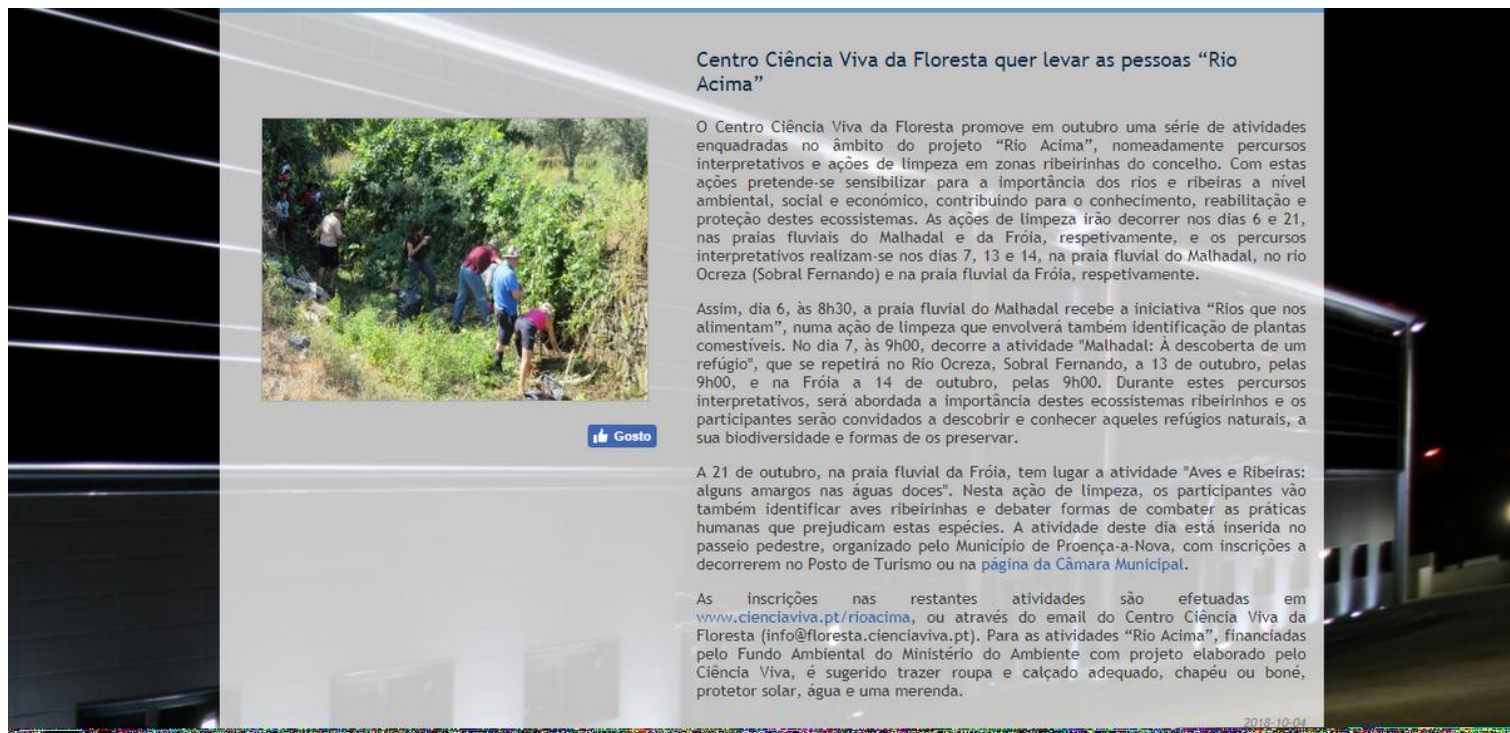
Centro Ciência Viva da Floresta quer levar as pessoas “Rio Acima”

Gosto

O Centro Ciência Viva da Floresta promove em outubro uma série de atividades enquadradas no âmbito do projeto “Rio Acima”, nomeadamente percursos interpretativos e ações de limpeza em zonas ribeirinhas do concelho. Com estas ações pretende-se sensibilizar para a importância dos rios e ribeiras a nível ambiental, social e económico, contribuindo para o conhecimento, reabilitação e proteção destes ecossistemas. As ações de limpeza irão decorrer nos dias 6 e 21, nas praias fluviais do Malhadal e da Fróia, respetivamente, e os percursos interpretativos realizam-se nos dias 7, 13 e 14, na praia fluvial do Malhadal, no rio Ocreza (Sobral Fernando) e na praia fluvial da Fróia, respetivamente.

Assim, dia 6, às 8h30, a praia fluvial do Malhadal recebe a iniciativa “Rios que nos alimentam”, numa ação de limpeza que envolverá também identificação de plantas comestíveis. No dia 7, às 9h00, decorre a atividade "Malhadal: À descoberta de um refúgio", que se repetirá no Rio Ocreza, Sobral Fernando, a 13 de outubro, pelas 9h00, e na Fróia a 14 de outubro, pelas 9h00. Durante estes percursos interpretativos, será abordada a importância destes ecossistemas ribeirinhos e os participantes serão convidados a descobrir e conhecer aqueles refúgios naturais, a sua biodiversidade e formas de os preservar.

A 21 de outubro, na praia fluvial da Fróia, tem lugar a atividade "Aves e Ribeiras: alguns amargos nas águas doces". Nesta ação de limpeza, os participantes vão também identificar aves ribeirinhas e debater formas de combater as práticas humanas que prejudicam estas espécies. A atividade deste dia está inserida no passeio pedestre, organizado pelo Município de Proença-a-Nova, com inscrições a decorrerem no Posto de Turismo ou na página da Câmara Municipal.

As inscrições nas restantes atividades são efetuadas em www.cienciaviva.pt/rioacima, ou através do email do Centro Ciência Viva da Floresta (info@floresta.cienciaviva.pt). Para as atividades “Rio Acima”, financiadas pelo Fundo Ambiental do Ministério do Ambiente com projeto elaborado pelo Ciência Viva, é sugerido trazer roupa e calçado adequado, chapéu ou boné, protetor solar, água e uma merenda.

2018-10-04